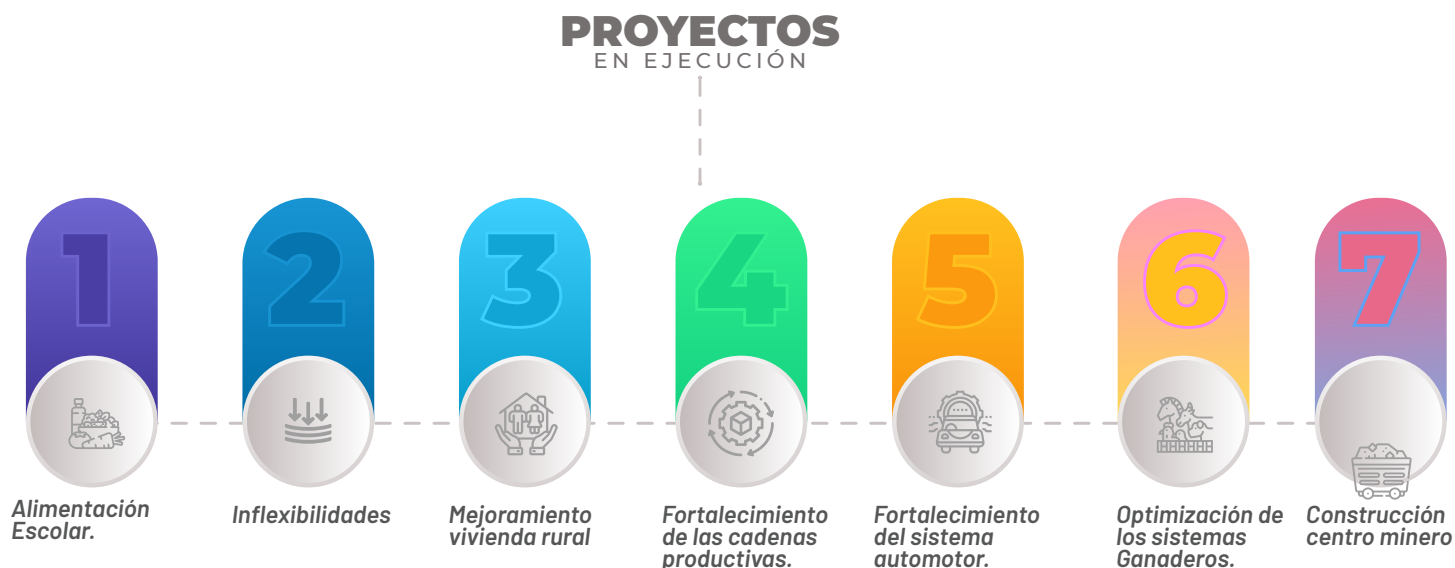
PROYECTOS
EN EJECUCIÓN

1
Alimentación Escolar.

2
Inflexibilidades

3
Mejoramiento vivienda rural

4
Fortalecimiento de las cadenas productivas.

5
Fortalecimiento del sistema automotor.

6
Optimización de los sistemas Ganaderos.

7
Construcción centro minero